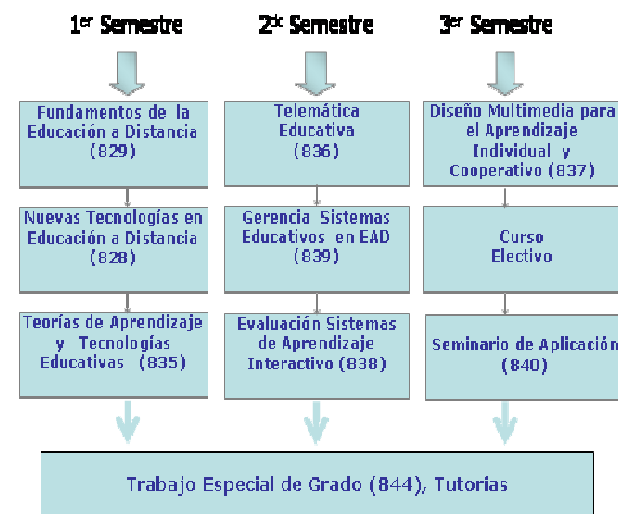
1$^{er}$ Semestre

Fundamentos de la Educación a Distancia (829)

Nuevas Tecnologías en Educación a Distancia (828)

Teorías de Aprendizaje y Tecnologías Educativas (835)

2$^{do}$ Semestre

Telemática Educativa (836)

Gerencia Sistemas Educativos en EAD (839)

Evaluación Sistemas de Aprendizaje Interactivo (838)

3$^{er}$ Semestre

Diseño Multimedia para el Aprendizaje Individual y Cooperativo (837)

Curso Electivo

Seminario de Aplicación (840)

Trabajo Especial de Grado (844), Tutorías